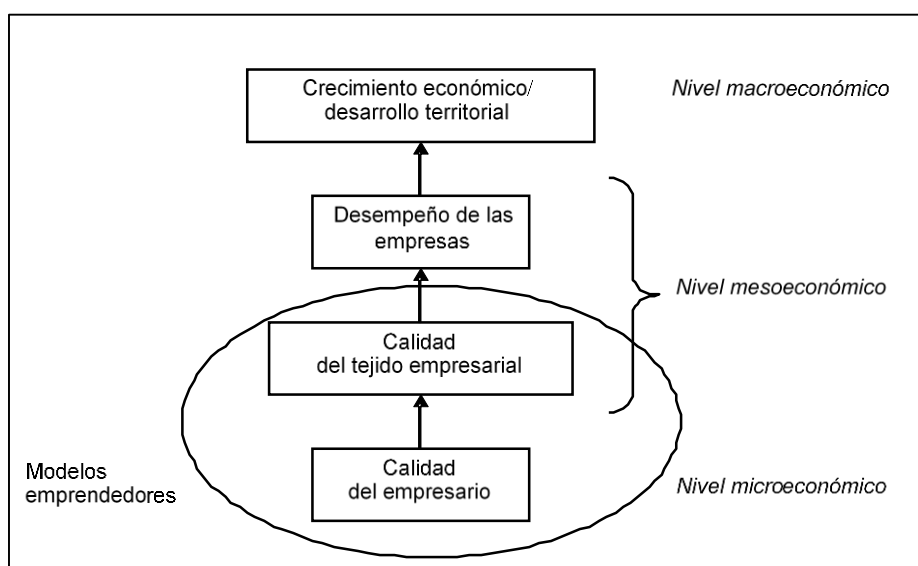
Crecimiento económico/ desarrollo territorial

Nivel macroeconómico

Desempeño de las empresas

Nivel mesoeconómico

Calidad del tejido empresarial

Modelos emprendedores

Calidad del empresario

Nivel microeconómico